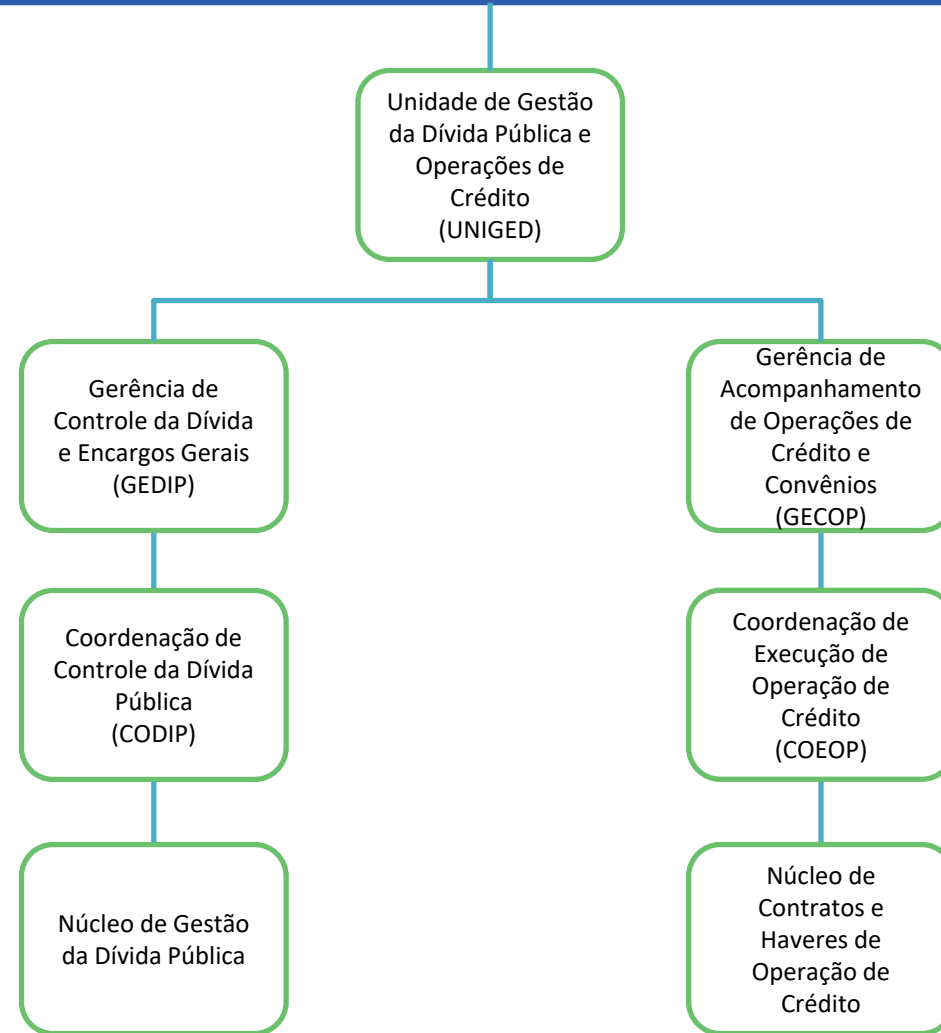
Unidade de Gestão da Dívida Pública e Operações de Crédito (UNIGED)

Gerência de Controle da Dívida e Encargos Gerais (GEDIP)

Coordenação de Controle da Dívida Pública (CODIP)

Núcleo de Gestão da Dívida Pública

Gerência de Acompanhamento de Operações de Crédito e Convênios (GECOP)

Coordenação de Execução de Operação de Crédito (COEOP)

Núcleo de Contratos e Haveres de Operação de Crédito